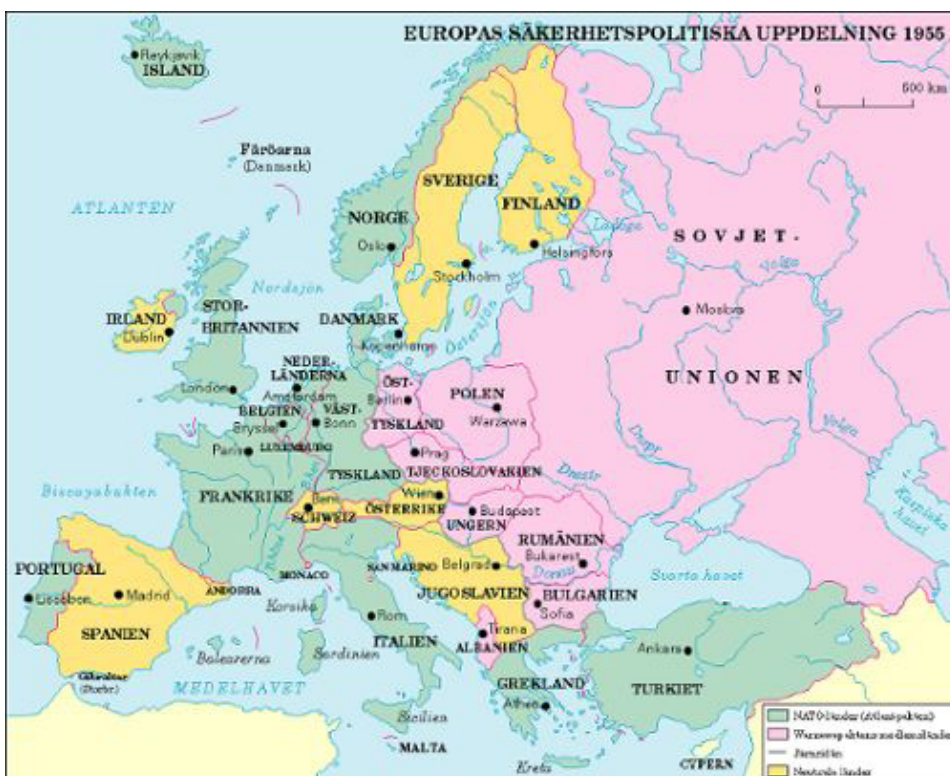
EUROPAS SÄKERHETSPOLITISKA UPPDELNING 1955

0 500 km

Reykjavik
ISLAND

Färöarna
(Danmark)

ATLANTEN

NORGE
Oslo

SVERIGE
Stockholm

FINLAND
Helsingfors

Ladoga

SOVJET-
UNIONEN
Moskva

Nordsjön

STOR-
BRITANNIEN
London

IRLAND
Dublin

DANMARK
Köpenhamn

Östersjön

NEDER-
LÄNDERNA
Amsterdam

BELGIEN
Bryssel

LUXEMBURG

ÖST-
Berlin

VÄST-
Bonn
TYSKLAND

TYSKLAND

POLEN
Warszawa

Prag
TJECKOSLOVAKIEN

Dnepr

Dnestr

Paris
FRANKRIKE

Biscayabukten

Bern
SCHWEIZ

Wien
ÖSTERRIKE

Budapest
UNGERN

RUMÄNIEN
Bukarest

Donau

Kaspiska havet

Svarta havet

PORTUGAL
Lissabon

Madrid
SPANIEN

ANDORRA

MONACO

SAN MARINO

Belgrad
JUGOSLAVIEN

BULGARIEN
Sofia

Korsika

Rom
ITALIEN

Sardinien

Tirana
ALBANIEN

Ankara
TURKIET

Balearerna

Gibraltar
(Storbr.)

MEDELHAVET

GREKLAND
Athen

Sicilien

MALTA

Kreta

CYPERN

NATO-länder (Atlantpakten)
Warszawapaktens medlemsländer
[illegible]
Neutrala länder